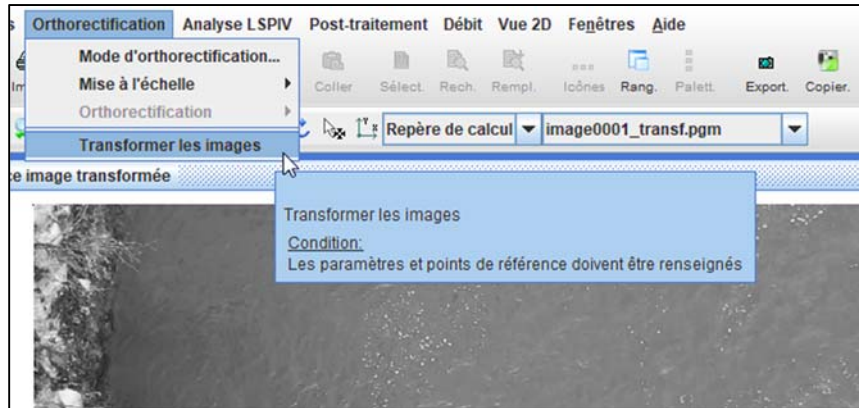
s Orthorectification Analyse LSPIV Post-traitement Débit Vue 2D Fenêtres Aide

Mode d'orthorectification...
Mise à l'échelle
Orthorectification
Transformer les images

Im Coller Sélect. Rech. Rempl. Icônes Rang. Palett. Export. Copier.

Repère de calcul image0001_transf.pgm

e image transformée

Transformer les images
Condition:
Les paramètres et points de référence doivent être renseignés